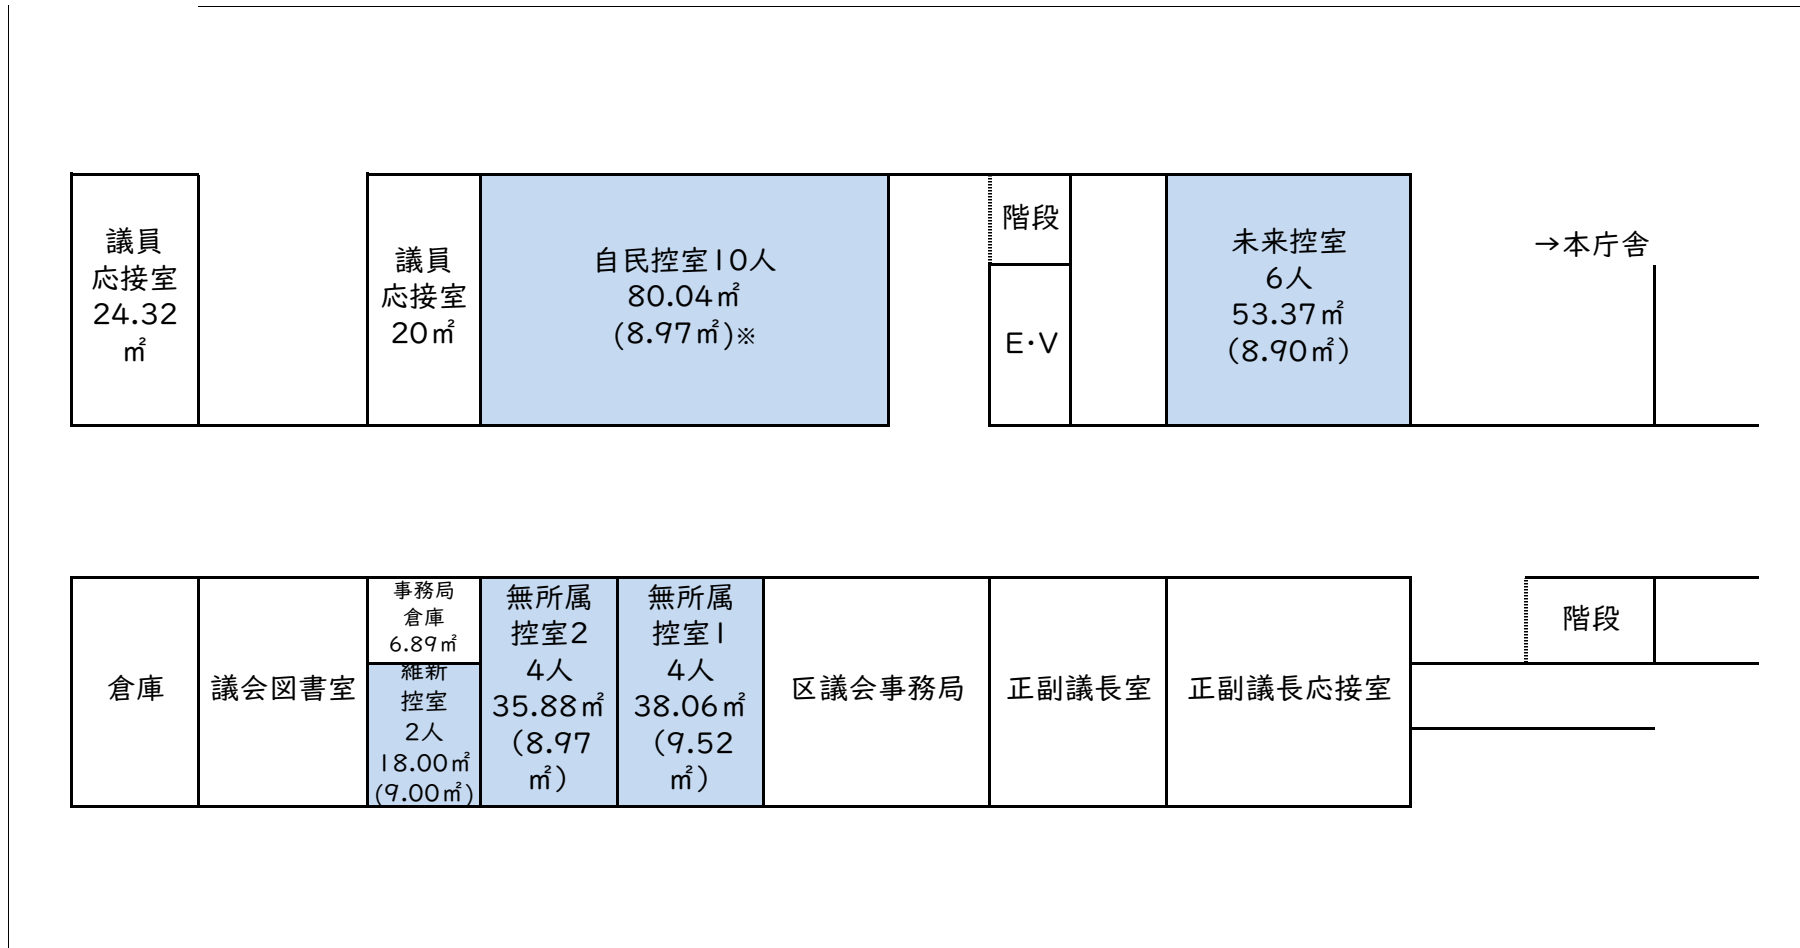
議員
応接室
24.32
㎡

議員
応接室
20㎡

自民控室10人
80.04㎡
(8.97㎡)※

階段

E･V

未来控室
6人
53.37㎡
(8.90㎡)

→本庁舎

倉庫

議会図書室

事務局
倉庫
6.89㎡

維新
控室
2人
18.00㎡
(9.00㎡)

無所属
控室2
4人
35.88㎡
(8.97
㎡)

無所属
控室1
4人
38.06㎡
(9.52
㎡)

区議会事務局

正副議長室

正副議長応接室

階段